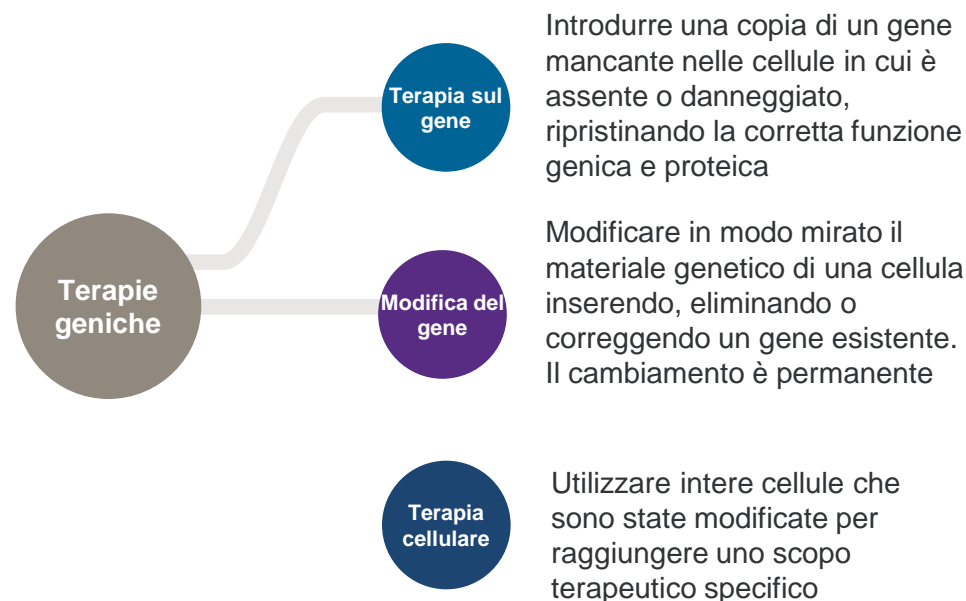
Terapie geniche

Terapia sul gene

Introdurre una copia di un gene mancante nelle cellule in cui è assente o danneggiato, ripristinando la corretta funzione genica e proteica

Modifica del gene

Modificare in modo mirato il materiale genetico di una cellula inserendo, eliminando o correggendo un gene esistente. Il cambiamento è permanente

Terapia cellulare

Utilizzare intere cellule che sono state modificate per raggiungere uno scopo terapeutico specifico